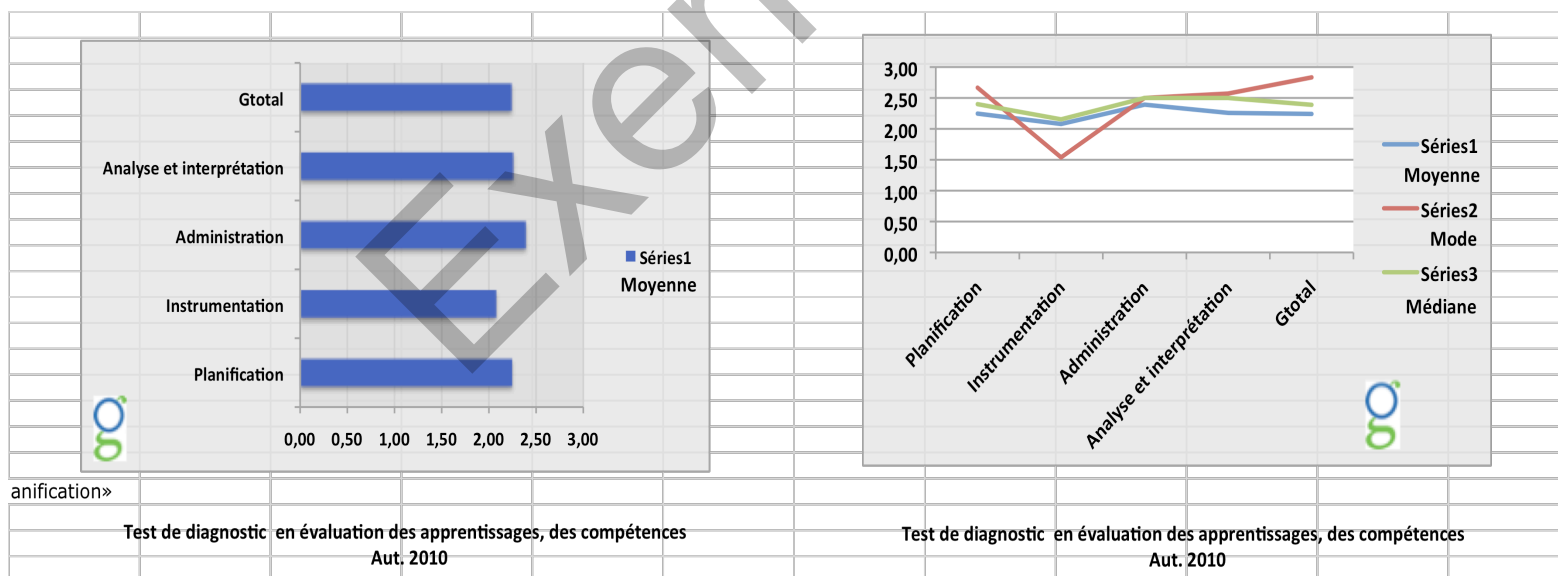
Exem

Gtotal
Analyse et interprétation
Administration
Instrumentation
Planification

Séries1 Moyenne

0,00 0,50 1,00 1,50 2,00 2,50 3,00

3,00
2,50
2,00
1,50
1,00
0,50
0,00

Planification
Instrumentation
Administration
Analyse et interprétation
Gtotal

Séries1 Moyenne
Séries2 Mode
Séries3 Médiane

anification»

Test de diagnostic en évaluation des apprentissages, des compétences
Aut. 2010

Test de diagnostic en évaluation des apprentissages, des compétences
Aut. 2010